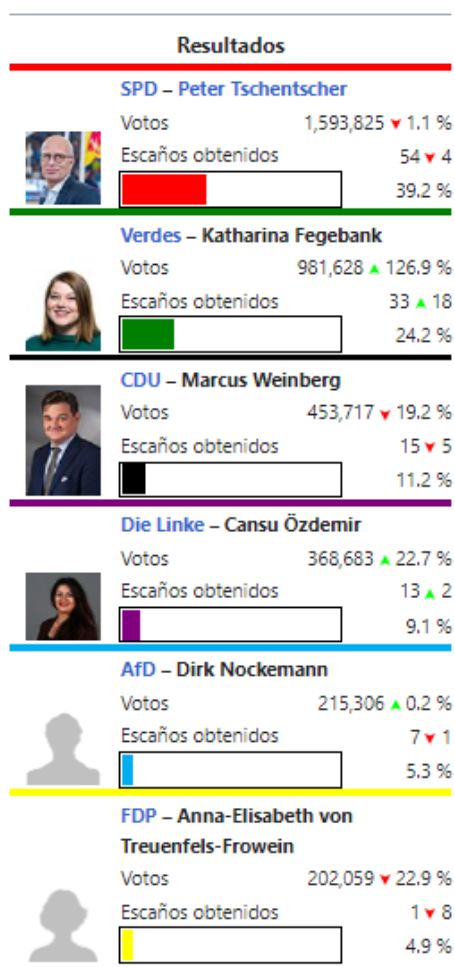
Resultados

SPD – Peter Tschentscher
Votos 1,593,825 ▼ 1.1 %
Escaños obtenidos 54 ▼ 4
39.2 %

Verdes – Katharina Fegebank
Votos 981,628 ▲ 126.9 %
Escaños obtenidos 33 ▲ 18
24.2 %

CDU – Marcus Weinberg
Votos 453,717 ▼ 19.2 %
Escaños obtenidos 15 ▼ 5
11.2 %

Die Linke – Cansu Özdemir
Votos 368,683 ▲ 22.7 %
Escaños obtenidos 13 ▲ 2
9.1 %

AfD – Dirk Nockemann
Votos 215,306 ▲ 0.2 %
Escaños obtenidos 7 ▼ 1
5.3 %

FDP – Anna-Elisabeth von Treuenfels-Frowein
Votos 202,059 ▼ 22.9 %
Escaños obtenidos 1 ▼ 8
4.9 %